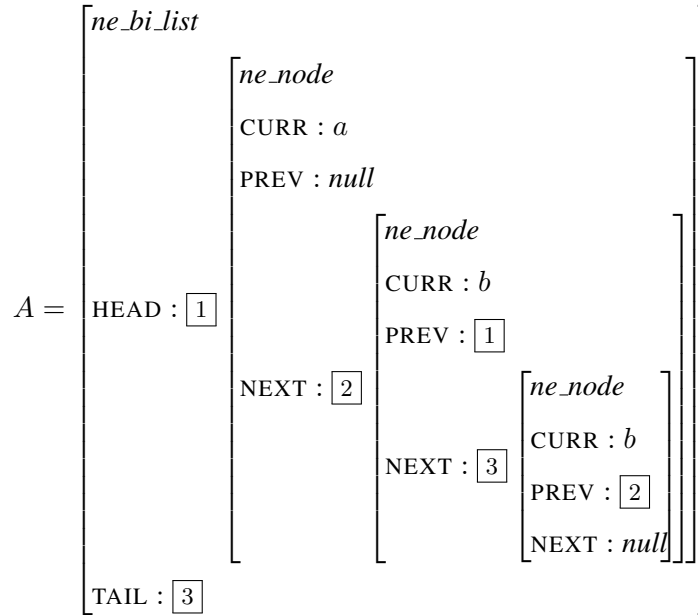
$A = \begin{bmatrix} \textit{ne\_bi\_list} \\ \text{HEAD} : \boxed{1} \begin{bmatrix} \textit{ne\_node} \\ \text{CURR} : a \\ \text{PREV} : \textit{null} \\ \text{NEXT} : \boxed{2} \begin{bmatrix} \textit{ne\_node} \\ \text{CURR} : b \\ \text{PREV} : \boxed{1} \\ \text{NEXT} : \boxed{3} \begin{bmatrix} \textit{ne\_node} \\ \text{CURR} : b \\ \text{PREV} : \boxed{2} \\ \text{NEXT} : \textit{null} \end{bmatrix} \end{bmatrix} \end{bmatrix} \\ \text{TAIL} : \boxed{3} \end{bmatrix}$